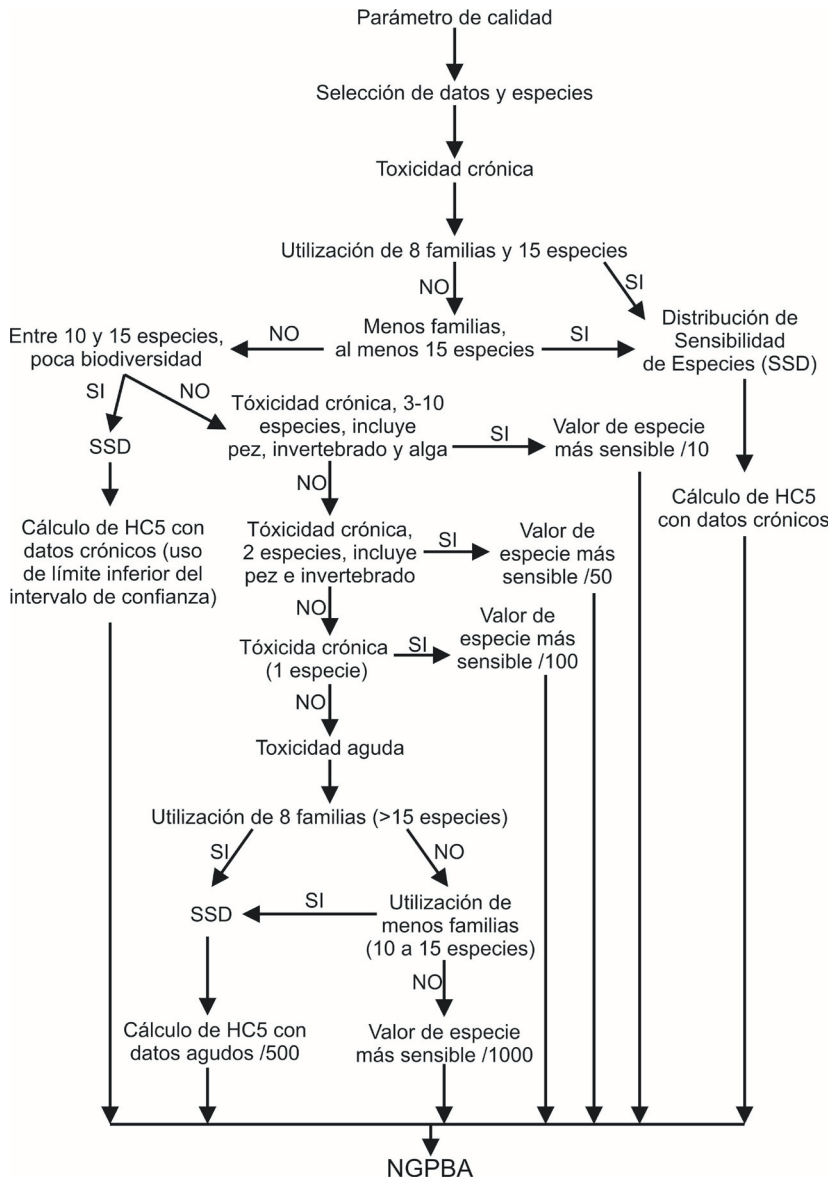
Parámetro de calidad

Selección de datos y especies

Toxicidad crónica

Utilización de 8 familias y 15 especies

NO

SI

Distribución de Sensibilidad de Especies (SSD)

Entre 10 y 15 especies, poca biodiversidad

NO

Menos familias, al menos 15 especies

SI

SI

NO

SSD

Tóxicidad crónica, 3-10 especies, incluye pez, invertebrado y alga

SI

Valor de especie más sensible /10

Cálculo de HC5 con datos crónicos

NO

Cálculo de HC5 con datos crónicos (uso de límite inferior del intervalo de confianza)

Tóxicidad crónica, 2 especies, incluye pez e invertebrado

SI

Valor de especie más sensible /50

NO

Tóxicida crónica (1 especie)

SI

Valor de especie más sensible /100

NO

Toxicidad aguda

Utilización de 8 familias (>15 especies)

SI

NO

SSD

SI

Utilización de menos familias (10 a 15 especies)

NO

Cálculo de HC5 con datos agudos /500

Valor de especie más sensible /1000

NGPBA